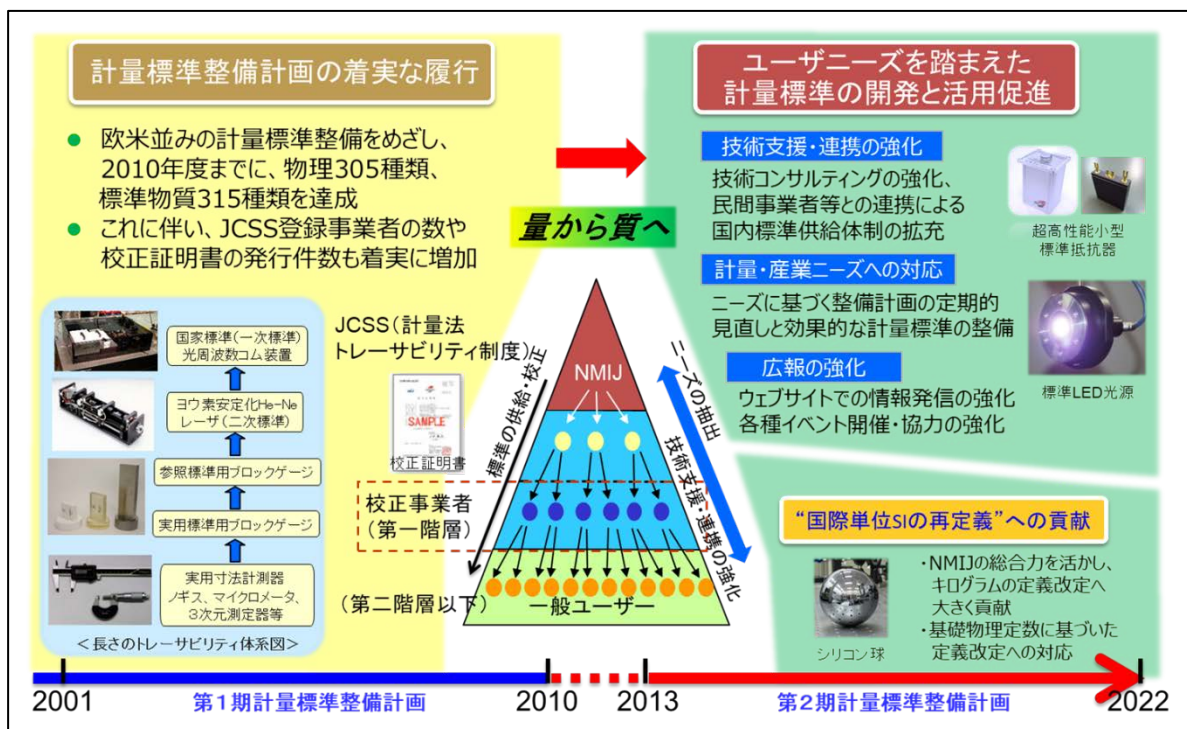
計量標準整備計画の着実な履行

● 欧米並みの計量標準整備をめざし、2010年度までに、物理305種類、標準物質315種類を達成
● これに伴い、JCSS登録事業者の数や校正証明書の発行件数も着実に増加

国家標準(一次標準) 光周波数コム装置
ヨウ素安定化He-Neレーザ(二次標準)
参照標準用ブロックゲージ
実用標準用ブロックゲージ
実用寸法計測器 ノギス、マイクロメータ、3次元測定器等
<長さのトレーサビリティ体系図>

JCSS(計量法トレーサビリティ制度)
SAMPLE
校正証明書

量から質へ

NMIJ
標準の供給・校正
ニーズの抽出
技術支援・連携の強化
校正事業者(第一階層)
(第二階層以下)
一般ユーザー

ユーザーニーズを踏まえた計量標準の開発と活用促進

技術支援・連携の強化
技術コンサルティングの強化、民間事業者等との連携による国内標準供給体制の拡充
超高性能小型標準抵抗器

計量・産業ニーズへの対応
ニーズに基づく整備計画の定期的見直しと効果的な計量標準の整備
標準LED光源

広報の強化
ウェブサイトでの情報発信の強化
各種イベント開催・協力の強化

"国際単位SIの再定義"への貢献
・NMIJの総合力を活かし、キログラムの定義改定へ大きく貢献
・基礎物理定数に基づいた定義改定への対応
シリコン球

2001 第1期計量標準整備計画 2010 2013 第2期計量標準整備計画 2022